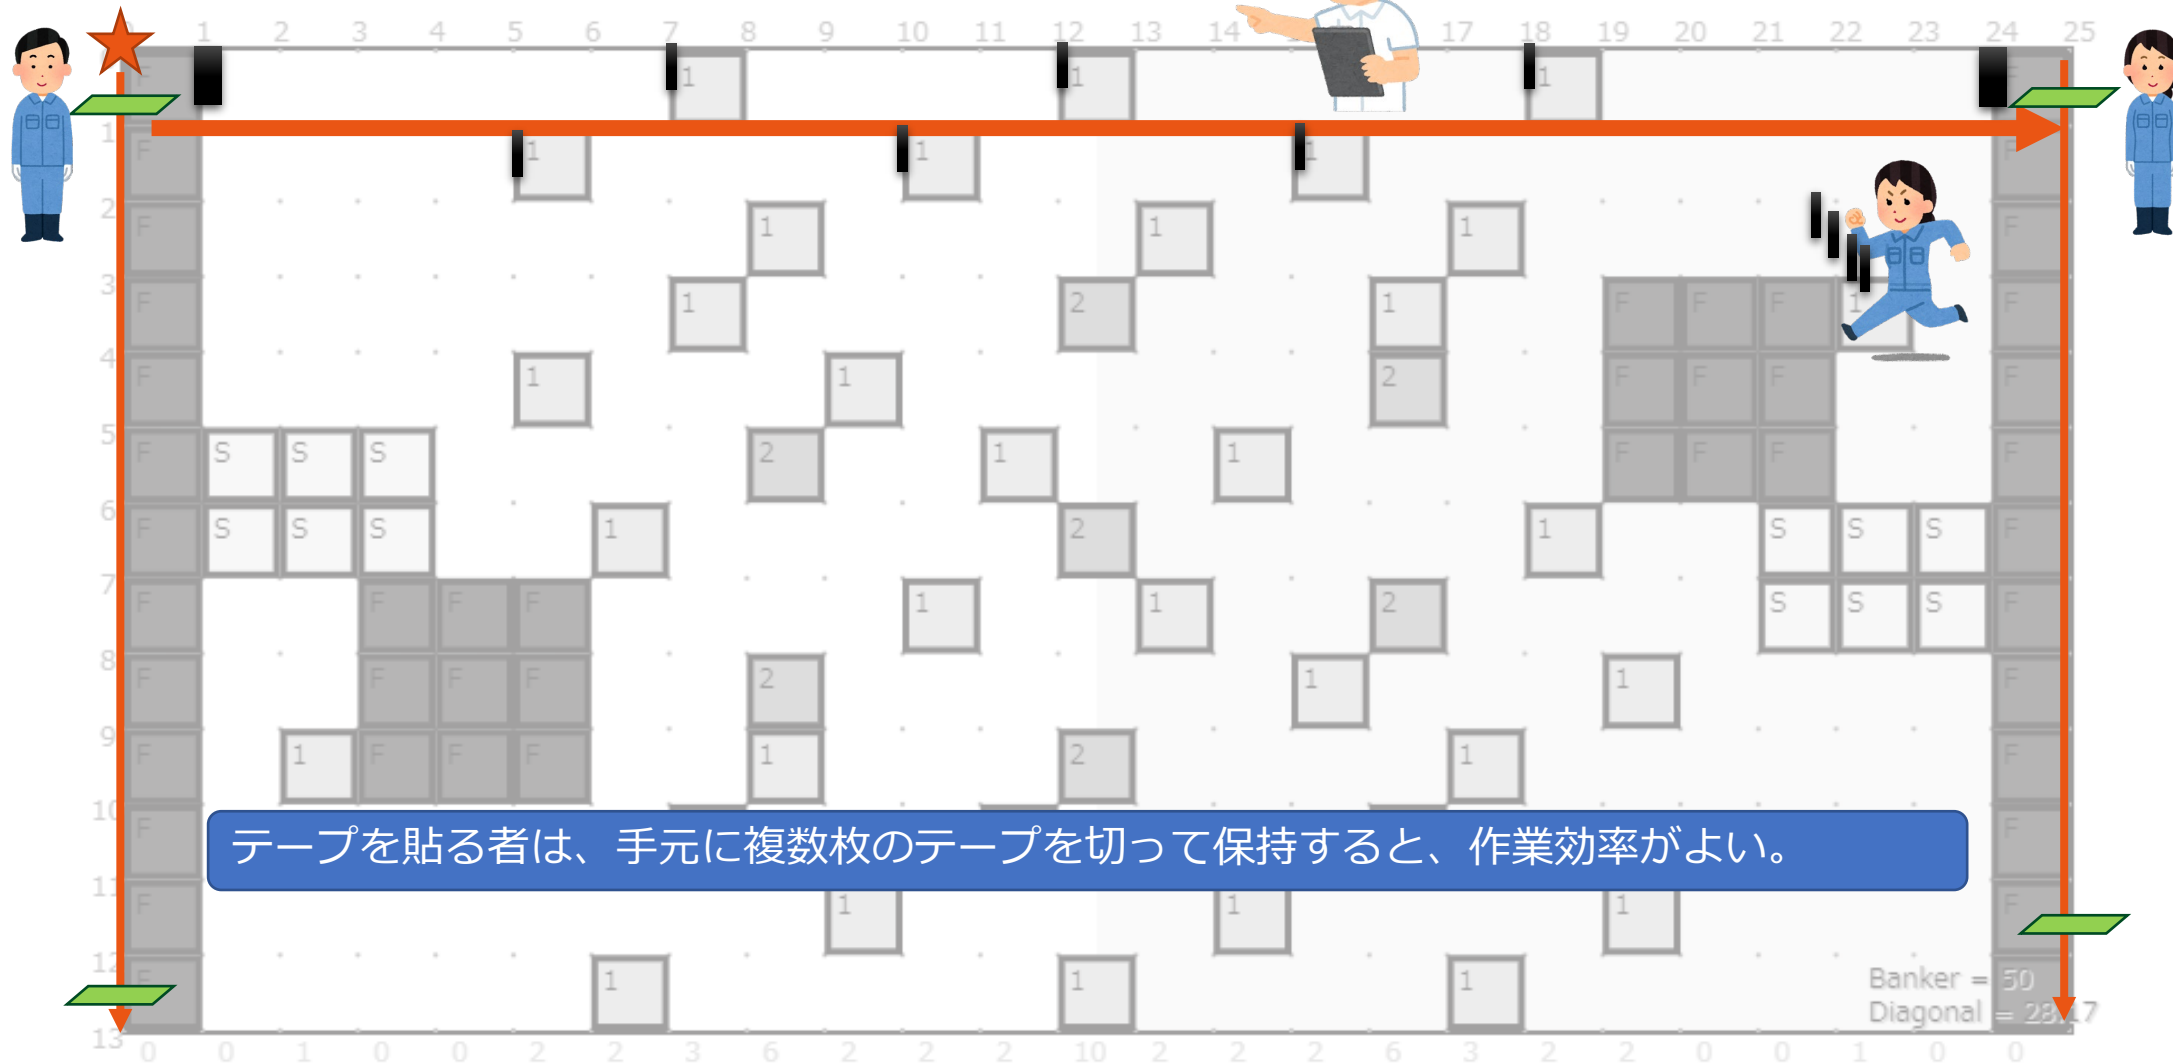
1 2 3 4 5 6 7 8 9 10 11 12 13 14 17 18 19 20 21 22 23 24 25

1 2 3 4 5 6 7 8 9 10 11 12 13

F F F F F F F F F F F F

1 1 1 1 1 1 1 1 1 1 1 2 1 1 1 2 2 1 1 1 1 2 1 1 1 2 2 1 1 2 1 2 1 1 1 1 1 1 1 1 1 1

S S S S S S S S S S S S

F F F F F F F F F F F F F F F F F F F F F F F F F F F F F F F

テープを貼る者は、手元に複数枚のテープを切って保持すると、作業効率がよい。

Banker = 50
Diagonal = 28.17

0 0 1 0 0 2 2 3 6 2 2 2 10 2 2 2 6 3 2 2 0 0 1 0 0